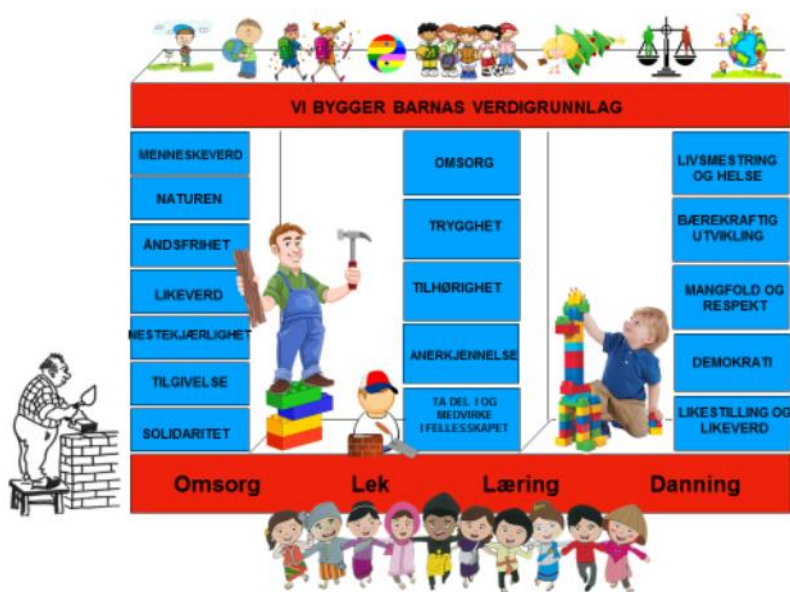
VI BYGGER BARNAS VERDIGRUNNLAG

MENNESKEVERD

NATUREN

ÅNDSFRIHET

LIKEVERD

NESTEKJÆRLIGHET

TILGIVELSE

SOLIDARITET

OMSORG

TRYGGHET

TILHØRIGHET

ANERKJENNELSE

TA DEL I OG MEDVIRKE I FELLESSKAPET

LIVSMESTRING OG HELSE

BÆREKRAFTIG UTVIKLING

MANGFOLD OG RESPEKT

DEMOKRATI

LIKESTILLING OG LIKEVERD

Omsorg Lek Læring Danning